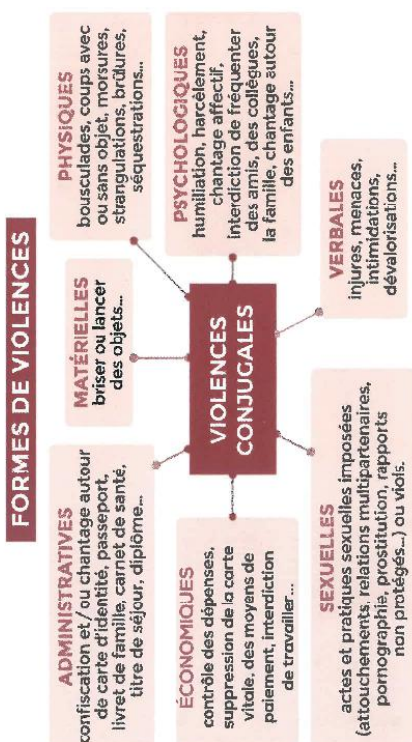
FORMES DE VIOLENCES

VIOLENCES CONJUGALES

PHYSIQUES
bousculades, coups avec ou sans objet, morsures, strangulations, brûlures, séquestrations...

PSYCHOLOGIQUES
humiliation, harcèlement, chantage affectif, interdiction de fréquenter des amis, des collègues, la famille, chantage autour des enfants...

VERBALES
injures, menaces, intimidations, dévalorisations...

MATÉRIELLES
briser ou lancer des objets...

ADMINISTRATIVES
confiscation et / ou chantage autour de carte d'identité, passeport, livret de famille, carnet de santé, titre de séjour, diplôme...

ÉCONOMIQUES
contrôle des dépenses, suppression de la carte vitale, des moyens de paiement, interdiction de travailler...

SEXUELLES
actes et pratiques sexuelles imposées (attouchements, relations multipartenaires, pornographie, prostitution, rapports non protégés...) ou viols.